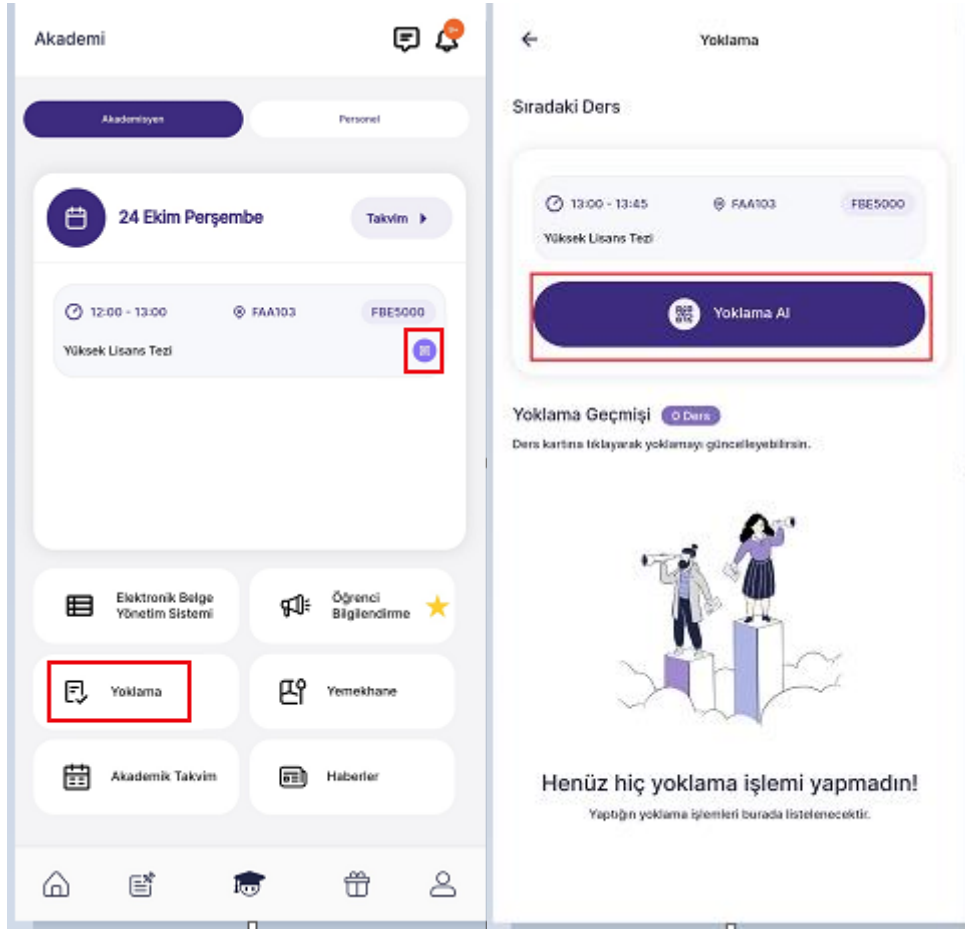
Akademi

9+

Akademisyen

Personel

24 Ekim Perşembe

Takvim

12:00 - 13:00

FAA103

FBE5000

Yüksek Lisans Tezi

Elektronik Belge Yönetim Sistemi

Öğrenci Bilgilendirme

Yoklama

Yemekhane

Akademik Takvim

Haberler

Yoklama

Sıradaki Ders

13:00 - 13:45

FAA103

FBE5000

Yüksek Lisans Tezi

Yoklama Al

Yoklama Geçmişi

0 Ders

Ders kartına tıklayarak yoklamayı güncelleyebilirsin.

Henüz hiç yoklama işlemi yapmadın!

Yaptığın yoklama işlemleri burada listelenecektir.